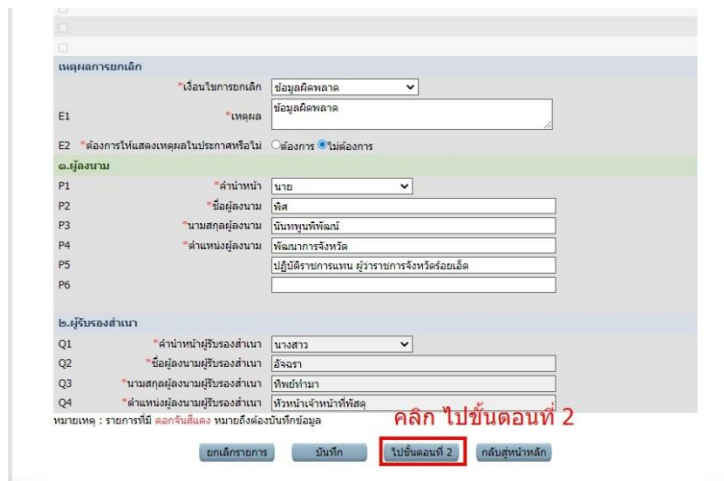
เหตุผลการยกเลิก

*เงื่อนไขการยกเลิก ข้อมูลผิดพลาด

E1 *เหตุผล ข้อมูลผิดพลาด

E2 *ต้องการให้แสดงเหตุผลในประกาศหรือไม่ ○ต้องการ ●ไม่ต้องการ

๑.ผู้ลงนาม

P1 *คำนำหน้า นาย

P2 *ชื่อผู้ลงนาม พิศ

P3 *นามสกุลผู้ลงนาม นันทพูนพิพัฒน์

P4 *ตำแหน่งผู้ลงนาม พัฒนาการจังหวัด

P5 ปฏิบัติราชการแทน ผู้ว่าราชการจังหวัดร้อยเอ็ด

P6

๒.ผู้รับรองสำเนา

Q1 *คำนำหน้าผู้รับรองสำเนา นางสาว

Q2 *ชื่อผู้ลงนามผู้รับรองสำเนา อัจฉรา

Q3 *นามสกุลผู้ลงนามผู้รับรองสำเนา ทิพย์ทำมา

Q4 *ตำแหน่งผู้ลงนามผู้รับรองสำเนา หัวหน้าเจ้าหน้าที่พัสดุ

หมายเหตุ : รายการที่มี ดอกจันสีแดง หมายถึงต้องบันทึกข้อมูล

คลิก ไปขั้นตอนที่ 2

ยกเลิกรายการ บันทึก ไปขั้นตอนที่ 2 กลับสู่หน้าหลัก